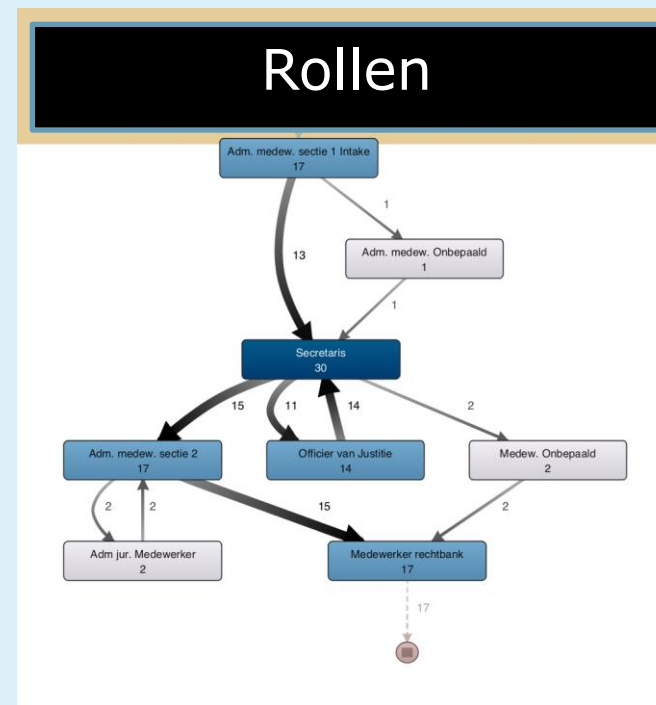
Rollen

Adm. medew. sectie 1 Intake
17

1

13

Adm. medew. Onbepaald
1

1

Secretaris
30

15

11

14

2

Adm. medew. sectie 2
17

Officier van Justitie
14

Medew. Onbepaald
2

2

2

15

2

Adm jur. Medewerker
2

Medewerker rechtbank
17

17